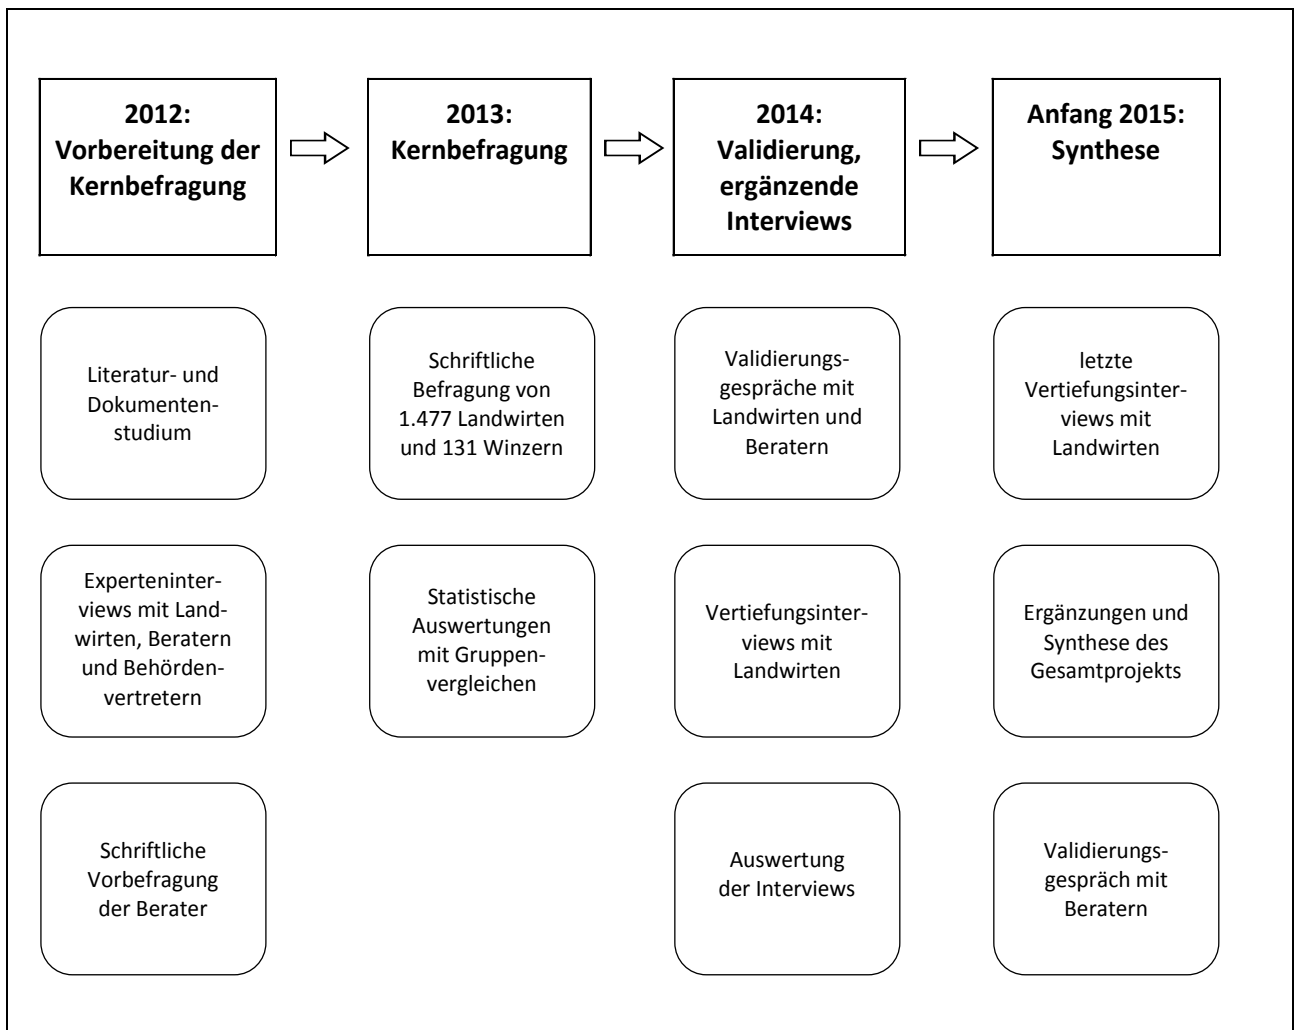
2012: Vorbereitung der Kernbefragung

2013: Kernbefragung

2014: Validierung, ergänzende Interviews

Anfang 2015: Synthese

Literatur- und Dokumentenstudium

Experteninterviews mit Landwirten, Beratern und Behördenvertretern

Schriftliche Vorbefragung der Berater

Schriftliche Befragung von 1.477 Landwirten und 131 Winzern

Statistische Auswertungen mit Gruppenvergleichen

Validierungsgespräche mit Landwirten und Beratern

Vertiefungsinterviews mit Landwirten

Auswertung der Interviews

letzte Vertiefungsinterviews mit Landwirten

Ergänzungen und Synthese des Gesamtprojekts

Validierungsgespräch mit Beratern